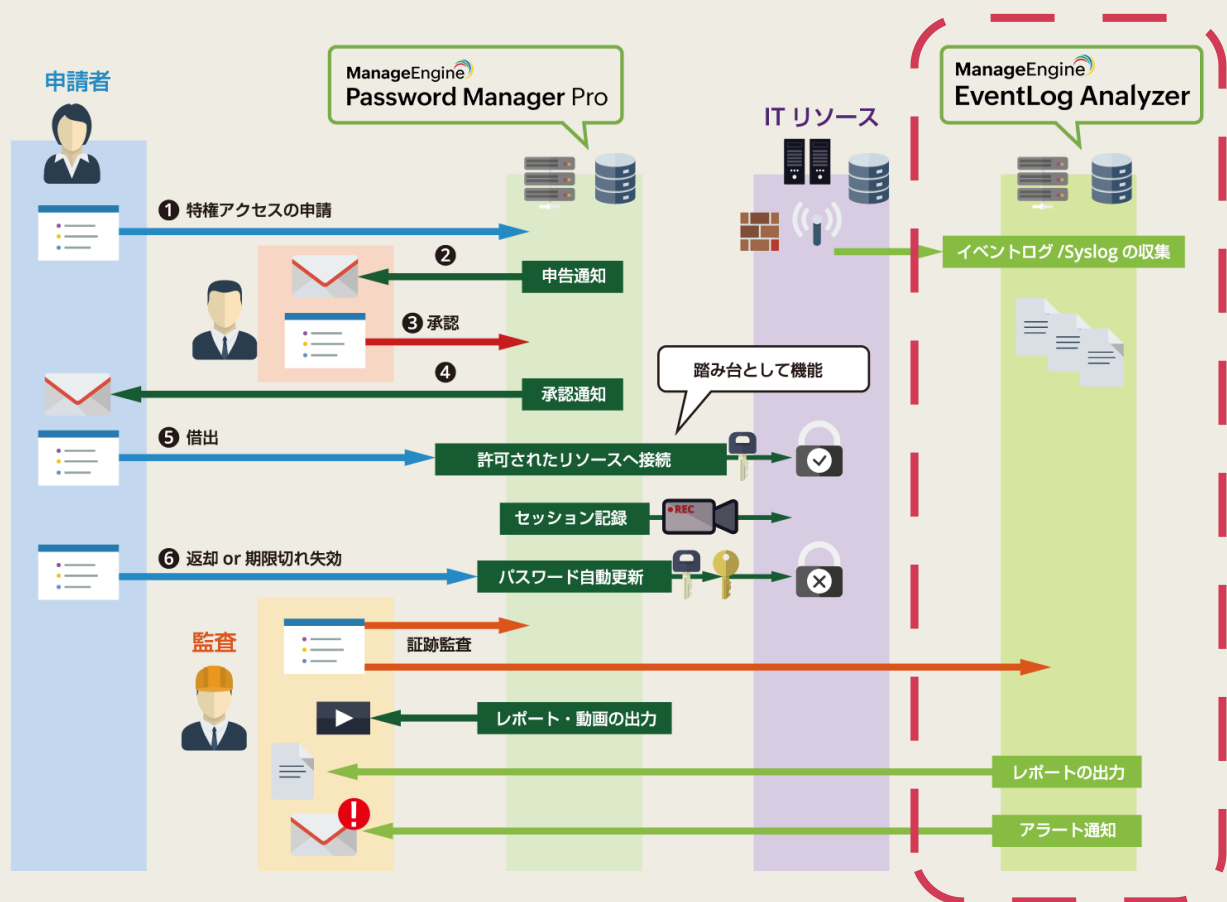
申請者

ManageEngine
Password Manager Pro

IT リソース

ManageEngine
EventLog Analyzer

❶ 特権アクセスの申請

❷
申告通知

イベントログ /Syslog の収集

❸ 承認

❹
承認通知

踏み台として機能

❺ 借出
許可されたリソースへ接続

セッション記録
REC

❻ 返却 or 期限切れ失効
パスワード自動更新

監査
証跡監査

レポート・動画の出力

レポートの出力

アラート通知